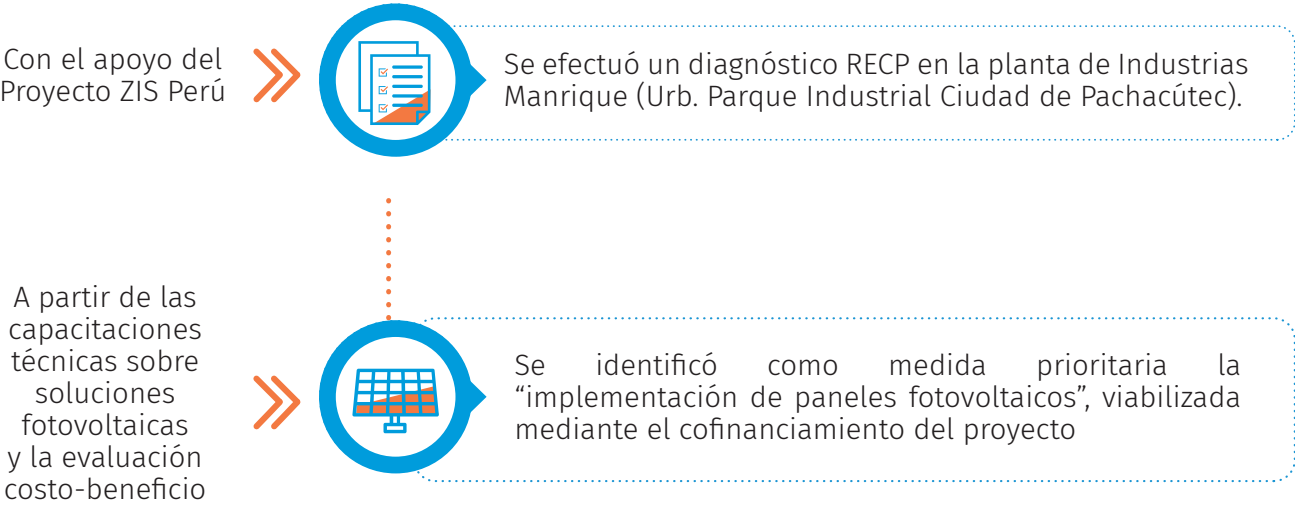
Con el apoyo del Proyecto ZIS Perú

Se efectuó un diagnóstico RECP en la planta de Industrias Manrique (Urb. Parque Industrial Ciudad de Pachacútec).

A partir de las capacitaciones técnicas sobre soluciones fotovoltaicas y la evaluación costo-beneficio

Se identificó como medida prioritaria la “implementación de paneles fotovoltaicos”, viabilizada mediante el cofinanciamiento del proyecto